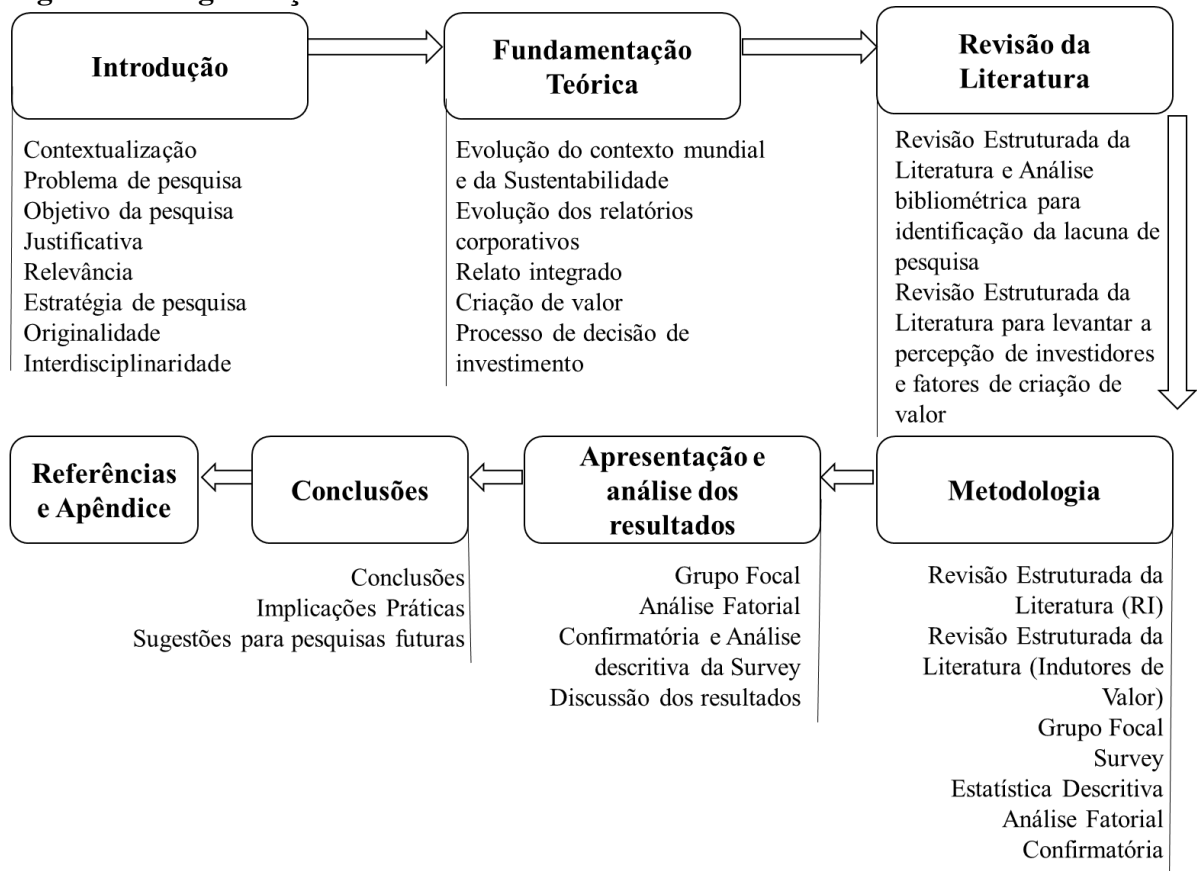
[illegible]

Introdução

Contextualização
Problema de pesquisa
Objetivo da pesquisa
Justificativa
Relevância
Estratégia de pesquisa
Originalidade
Interdisciplinaridade

Fundamentação Teórica

Evolução do contexto mundial e da Sustentabilidade
Evolução dos relatórios corporativos
Relato integrado
Criação de valor
Processo de decisão de investimento

Revisão da Literatura

Revisão Estruturada da Literatura e Análise bibliométrica para identificação da lacuna de pesquisa
Revisão Estruturada da Literatura para levantar a percepção de investidores e fatores de criação de valor

Metodologia

Revisão Estruturada da Literatura (RI)
Revisão Estruturada da Literatura (Indutores de Valor)
Grupo Focal
Survey
Estatística Descritiva
Análise Fatorial Confirmatória

Apresentação e análise dos resultados

Grupo Focal
Análise Fatorial Confirmatória e Análise descritiva da Survey
Discussão dos resultados

Conclusões

Conclusões
Implicações Práticas
Sugestões para pesquisas futuras

Referências e Apêndice